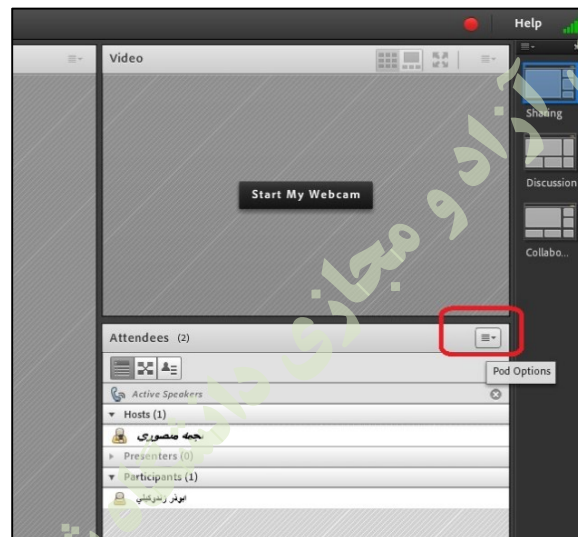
Help

Video

Start My Webcam

Sharing

Discussion

Collabo...

Attendees (2)

Pod Options

Active Speakers

Hosts (1)

نجمه منصوری

Presenters (0)

Participants (1)

ابوذر زندیکیانی

آزاد و مجازی دانشگاه